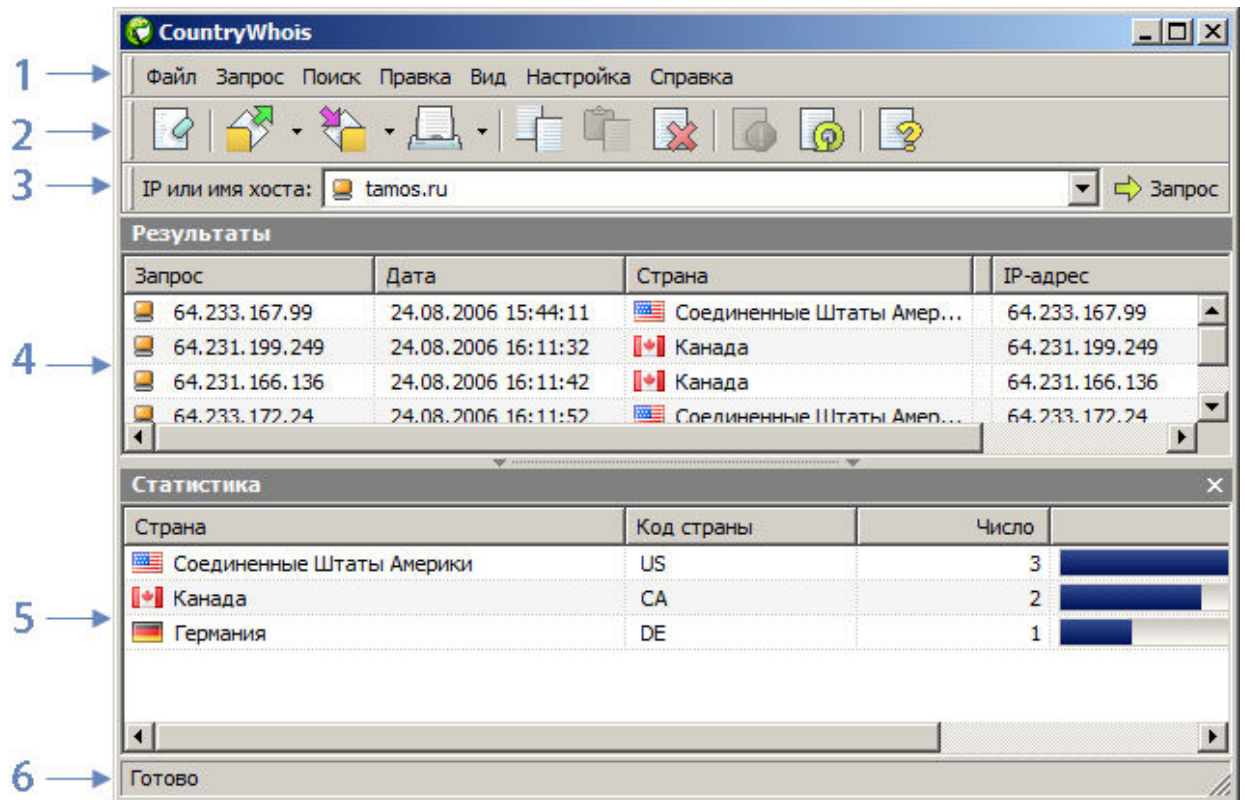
CountryWhois

1 Файл Запрос Поиск Правка Вид Настройка Справка

2

3 IP или имя хоста: tamos.ru Запрос

Результаты

4

| Запрос | Дата | Страна | IP-адрес |
|---|---|---|---|
| 64.233.167.99 | 24.08.2006 15:44:11 | Соединенные Штаты Амер... | 64.233.167.99 |
| 64.231.199.249 | 24.08.2006 16:11:32 | Канада | 64.231.199.249 |
| 64.231.166.136 | 24.08.2006 16:11:42 | Канада | 64.231.166.136 |
| 64.233.172.24 | 24.08.2006 16:11:52 | Соединенные Штаты Амер... | 64.233.172.24 |

Статистика

5

| Страна | Код страны | Число |
|---|---|---|
| Соединенные Штаты Америки | US | 3 |
| Канада | CA | 2 |
| Германия | DE | 1 |

6 Готово